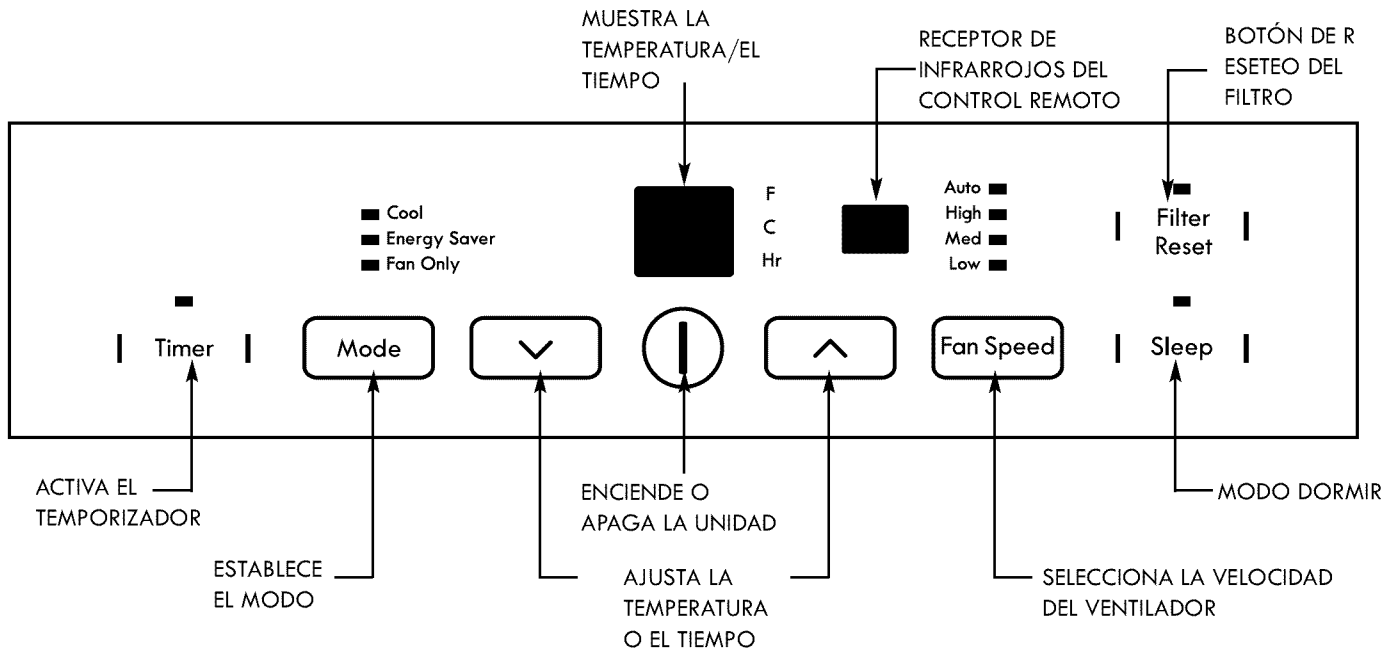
MUESTRA LA TEMPERATURA/EL TIEMPO

RECEPTOR DE INFRARROJOS DEL CONTROL REMOTO

BOTÓN DE R ESETEO DEL FILTRO

Cool
Energy Saver
Fan Only

F
C
Hr

Auto
High
Med
Low

Filter Reset

Timer

Mode

Fan Speed

Sleep

ACTIVA EL TEMPORIZADOR

ENCIENDE O APAGA LA UNIDAD

MODO DORMIR

ESTABLECE EL MODO

AJUSTA LA TEMPERATURA O EL TIEMPO

SELECCIONA LA VELOCIDAD DEL VENTILADOR